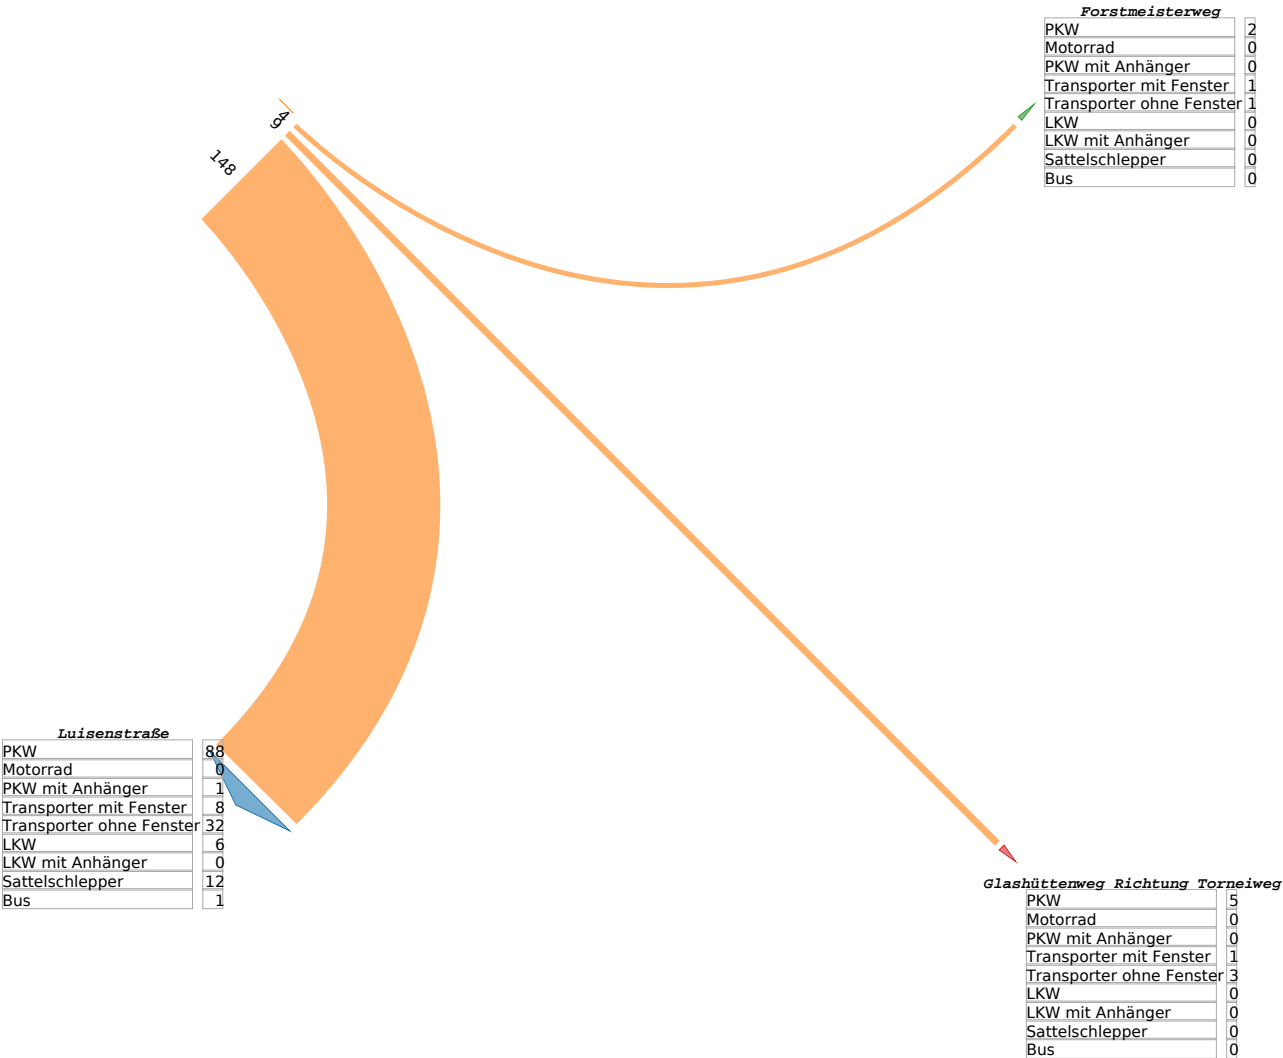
Forstmeisterweg

| PKW | 2 |
|---|---|
| Motorrad | 0 |
| PKW mit Anhänger | 0 |
| Transporter mit Fenster | 1 |
| Transporter ohne Fenster | 1 |
| LKW | 0 |
| LKW mit Anhänger | 0 |
| Sattelschlepper | 0 |
| Bus | 0 |

4
9
148

Luisenstraße

| PKW | 88 |
|---|---|
| Motorrad | 0 |
| PKW mit Anhänger | 1 |
| Transporter mit Fenster | 8 |
| Transporter ohne Fenster | 32 |
| LKW | 6 |
| LKW mit Anhänger | 0 |
| Sattelschlepper | 12 |
| Bus | 1 |

Glashüttenweg Richtung Torneiweg

| PKW | 5 |
|---|---|
| Motorrad | 0 |
| PKW mit Anhänger | 0 |
| Transporter mit Fenster | 1 |
| Transporter ohne Fenster | 3 |
| LKW | 0 |
| LKW mit Anhänger | 0 |
| Sattelschlepper | 0 |
| Bus | 0 |